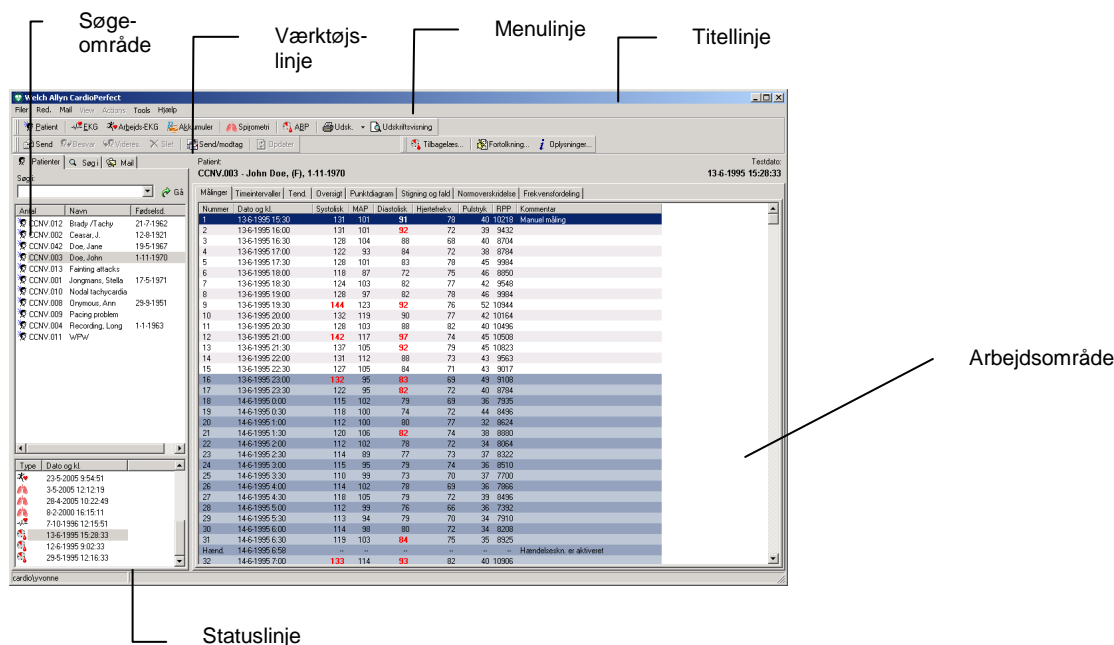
Søgeområde

Værktøjslinje

Menulinje

Titellinje

Welch Allyn CardioPerfect

Filer Red. Mail View Actions Tools Hjælp

Patient EKG Arbejds-EKG Akkumuler Spirometri ABP Udsk. Udskriftsvisning

Send Besvar Videres. Slet Send/modtag Opdater Tilbagelæs... Fortolkning... Oplysninger...

Patienter Søg i Mail

Søg: Gå

| Antal | Navn | Fødselsd. |
|---|---|---|
| CCNV.012 | Brady /Tachy | 21-7-1962 |
| CCNV.002 | Ceasar, J. | 12-8-1921 |
| CCNV.042 | Doe, Jane | 19-5-1967 |
| CCNV.003 | Doe, John | 1-11-1970 |
| CCNV.013 | Fainting attacks | |
| CCNV.001 | Jongmans, Stella | 17-5-1971 |
| CCNV.010 | Nodal tachycardia | |
| CCNV.008 | Onymous, Ann | 29-9-1951 |
| CCNV.009 | Pacing problem | |
| CCNV.004 | Recording, Long | 1-1-1963 |
| CCNV.011 | WPW | |

| Type | Dato og kl. |
|---|---|
| | 23-5-2005 9:54:51 |
| | 3-5-2005 12:12:19 |
| | 28-4-2005 10:22:49 |
| | 8-2-2000 16:15:11 |
| | 7-10-1996 12:15:51 |
| | 13-6-1995 15:28:33 |
| | 12-6-1995 9:02:33 |
| | 29-5-1995 12:16:33 |

Patient:
CCNV.003 - John Doe, (F), 1-11-1970

Testdato:
13-6-1995 15:28:33

Målinger | Timeintervaller | Tend. | Oversigt | Punktdiagram | Stigning og fald | Normoverskridelse | Frekvensfordeling

| Nummer | Dato og kl. | Systolisk | MAP | Diastolisk | Hjertefrekv. | Pulstryk | RPP | Kommentar |
|---|---|---|---|---|---|---|---|---|
| 1 | 13-6-1995 15:30 | 131 | 101 | 91 | 78 | 40 | 10218 | Manuel måling |
| 2 | 13-6-1995 16:00 | 131 | 101 | 92 | 72 | 39 | 9432 | |
| 3 | 13-6-1995 16:30 | 128 | 104 | 88 | 68 | 40 | 8704 | |
| 4 | 13-6-1995 17:00 | 122 | 93 | 84 | 72 | 38 | 8784 | |
| 5 | 13-6-1995 17:30 | 128 | 101 | 83 | 78 | 45 | 9984 | |
| 6 | 13-6-1995 18:00 | 118 | 87 | 72 | 75 | 46 | 8850 | |
| 7 | 13-6-1995 18:30 | 124 | 103 | 82 | 77 | 42 | 9548 | |
| 8 | 13-6-1995 19:00 | 128 | 97 | 82 | 78 | 46 | 9984 | |
| 9 | 13-6-1995 19:30 | 144 | 123 | 92 | 76 | 52 | 10944 | |
| 10 | 13-6-1995 20:00 | 132 | 119 | 90 | 77 | 42 | 10164 | |
| 11 | 13-6-1995 20:30 | 128 | 103 | 88 | 82 | 40 | 10496 | |
| 12 | 13-6-1995 21:00 | 142 | 117 | 97 | 74 | 45 | 10508 | |
| 13 | 13-6-1995 21:30 | 137 | 105 | 92 | 79 | 45 | 10823 | |
| 14 | 13-6-1995 22:00 | 131 | 112 | 88 | 73 | 43 | 9563 | |
| 15 | 13-6-1995 22:30 | 127 | 105 | 84 | 71 | 43 | 9017 | |
| 16 | 13-6-1995 23:00 | 132 | 95 | 83 | 69 | 49 | 9108 | |
| 17 | 13-6-1995 23:30 | 122 | 95 | 82 | 72 | 40 | 8784 | |
| 18 | 14-6-1995 0:00 | 115 | 102 | 79 | 69 | 36 | 7935 | |
| 19 | 14-6-1995 0:30 | 118 | 100 | 74 | 72 | 44 | 8496 | |
| 20 | 14-6-1995 1:00 | 112 | 100 | 80 | 77 | 32 | 8624 | |
| 21 | 14-6-1995 1:30 | 120 | 106 | 82 | 74 | 38 | 8880 | |
| 22 | 14-6-1995 2:00 | 112 | 102 | 78 | 72 | 34 | 8064 | |
| 23 | 14-6-1995 2:30 | 114 | 89 | 77 | 73 | 37 | 8322 | |
| 24 | 14-6-1995 3:00 | 115 | 95 | 79 | 74 | 36 | 8510 | |
| 25 | 14-6-1995 3:30 | 110 | 99 | 73 | 70 | 37 | 7700 | |
| 26 | 14-6-1995 4:00 | 114 | 102 | 78 | 69 | 36 | 7866 | |
| 27 | 14-6-1995 4:30 | 118 | 105 | 79 | 72 | 39 | 8496 | |
| 28 | 14-6-1995 5:00 | 112 | 99 | 76 | 66 | 36 | 7392 | |
| 29 | 14-6-1995 5:30 | 113 | 94 | 79 | 70 | 34 | 7910 | |
| 30 | 14-6-1995 6:00 | 114 | 98 | 80 | 72 | 34 | 8208 | |
| 31 | 14-6-1995 6:30 | 119 | 103 | 84 | 75 | 35 | 8925 | |
| Hænd. | 14-6-1995 6:58 | -- | -- | -- | -- | -- | -- | Hændelsesknap er aktiveret |
| 32 | 14-6-1995 7:00 | 133 | 114 | 93 | 82 | 40 | 10906 | |

Arbejdsområde

cardio\yvonne

Statuslinje